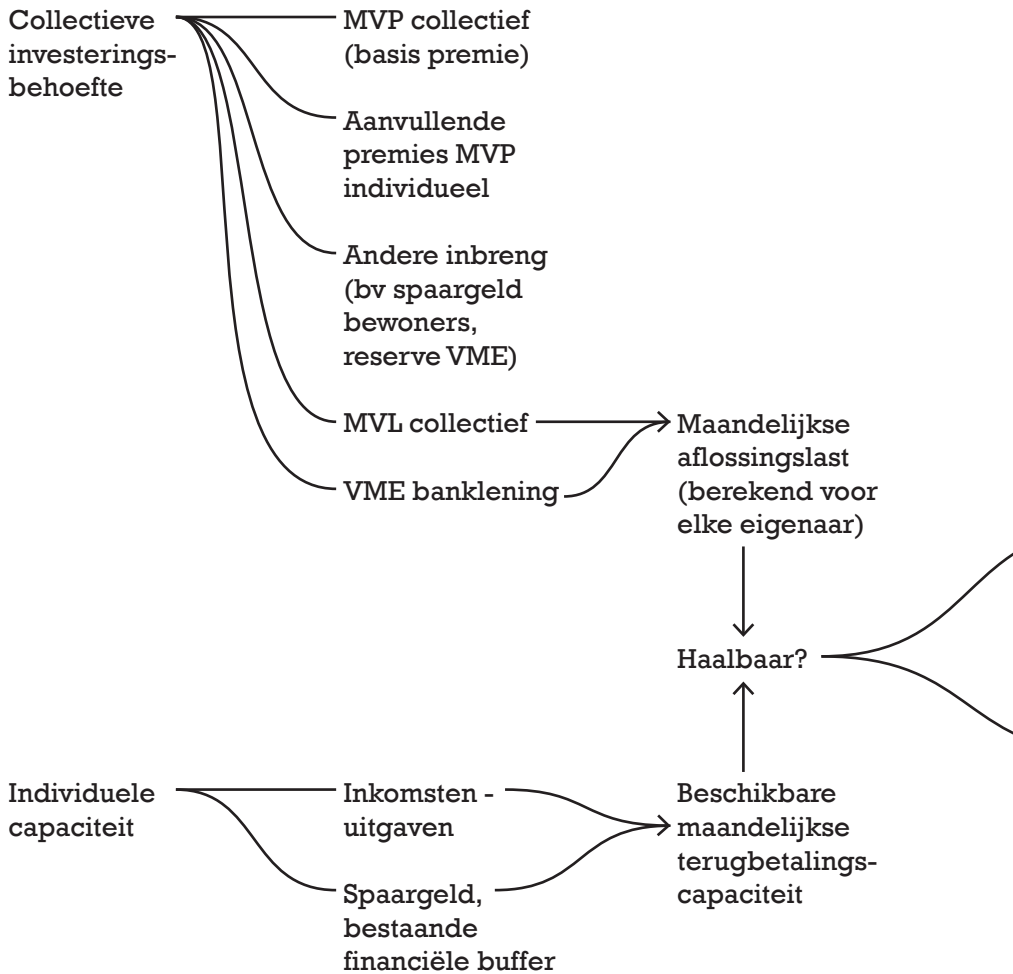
Collectieve investeringsbehoefte

MVP collectief (basis premie)

Aanvullende premies MVP individueel

Andere inbreng (bv spaargeld bewoners, reserve VME)

MVL collectief

VME banklening

Maandelijkse aflossingslast (berekend voor elke eigenaar)

Haalbaar?

Individuele capaciteit

Inkomsten - uitgaven

Spaargeld, bestaande financiële buffer

Beschikbare maandelijkse terugbetalingscapaciteit